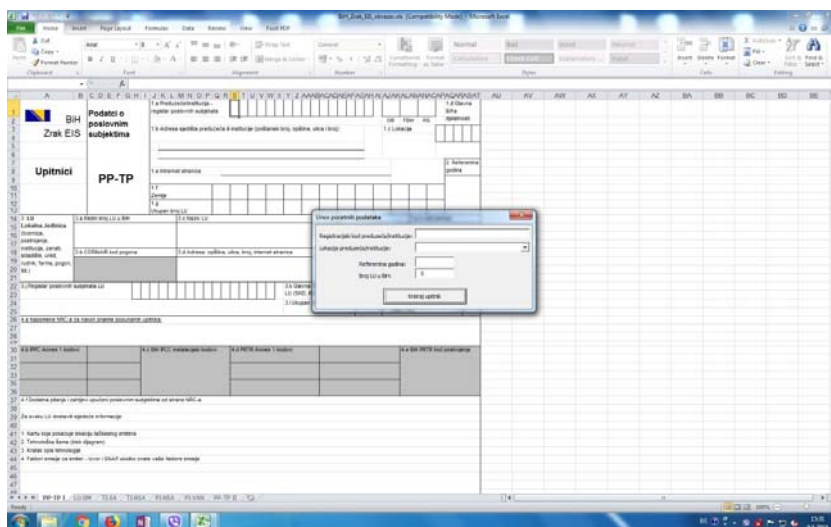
BiH_Zrak_EIS_obrazac.xls [Compatibility Mode] - Microsoft Excel

File Home Insert Page Layout Formulas Data Review View Foxit PDF

Cut Copy Format Painter Clipboard Arial Font Alignment Wrap Text Merge & Center General Number Conditional Formatting Format as Table Normal Bad Good Neutral Check Cell Explanatory Input Styles Insert Delete Format Cells AutoSum Fill Clear Sort & Filter Find & Select Editing

BiH Zrak EIS

Podatci o poslovnim subjektima

Upitnici

PP-TP

1.a Preduzeće/institucija - registar poslovnih subjekata

1.b Adresa sjedišta preduzeća ili institucije (poštanski broj, općina, ulica i broj)

1.c Lokacija

1.d Glavna šifra djelatnosti

1.e Internet stranica

2. Referentna godina

Unos početnih podataka

Registracijski kod preduzeća/institucije:

Lokacija preduzeća/institucije:

Referentna godina:

Broj LU u BiH: 0

Kreiraj upitnik

3. LU Lokalna Jedinica

3.a Redni broj LU u BiH

3.b Naziv LU

3.c CORINAIR kod pogona

3.d Adresa: općina, ulica, broj, internet stranica

3.i Registar poslovnih subjekata LU

4.a Kapaciteti NRC-a za navod imene poslovnih upitnika

4.b IPPC Annex 1 kodovi

4.c BiH IPCC relateralni kodovi

4.d PRTR Annex 1 kodovi

4.e BiH PRTR kod postrojenja

Za svaku LU dostaviti sljedeće informacije

1. Karta koja pokazuje lokaciju lačkastog emitera

2. Tehnološka šema (blok dijagram)

3. Kratak opis tehnologije

PP-TP 1 LU-DM TLSA TLNKA PLNKA PLVAN PP-TP II

Ready